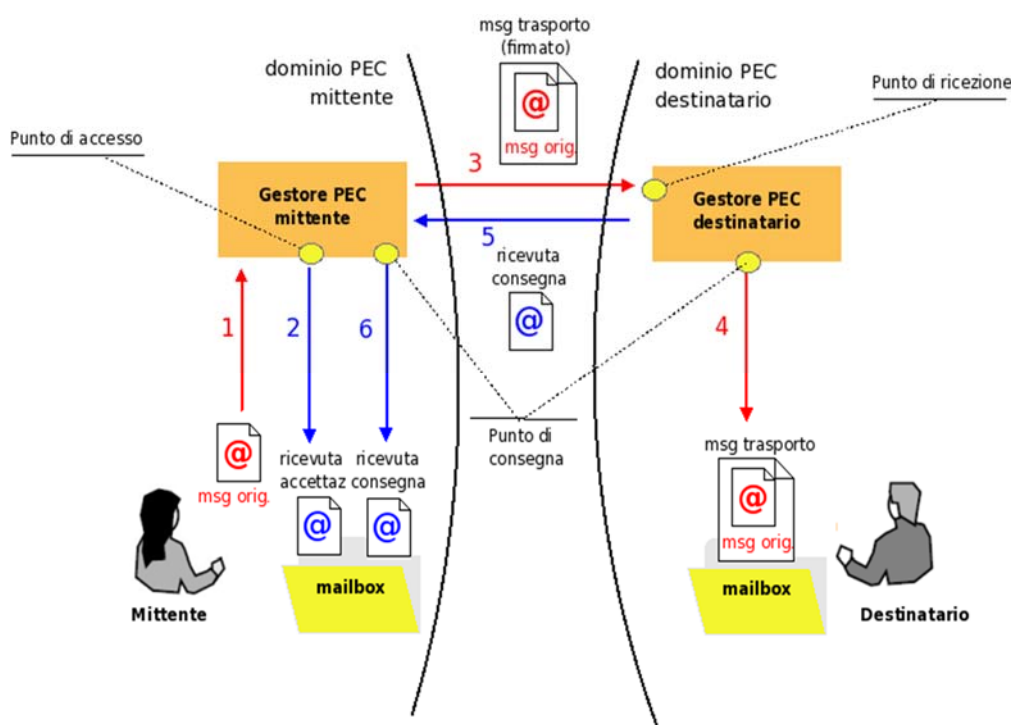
msg trasporto (firmato)

dominio PEC mittente

dominio PEC destinatario

Punto di ricezione

Punto di accesso

@

msg orig.

3

Gestore PEC mittente

Gestore PEC destinatario

5

ricevuta consegna

@

1

2

6

4

Punto di consegna

@

msg orig.

ricevuta accettaz

@

ricevuta consegna

@

msg trasporto

@

msg orig.

mailbox

mailbox

Mittente

Destinatario